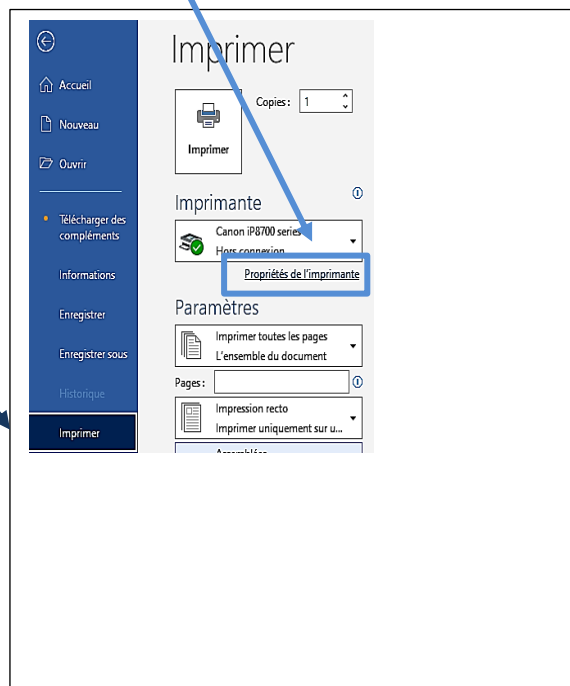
Accueil

Nouveau

Ouvrir

Télécharger des compléments

Informations

Enregistrer

Enregistrer sous

Historique

Imprimer

Imprimer

Copies : 1

Imprimer

Imprimante

Canon iP8700 series
Hors connexion

Propriétés de l'imprimante

Paramètres

Imprimer toutes les pages
L'ensemble du document

Pages :

Impression recto
Imprimer uniquement sur u...

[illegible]